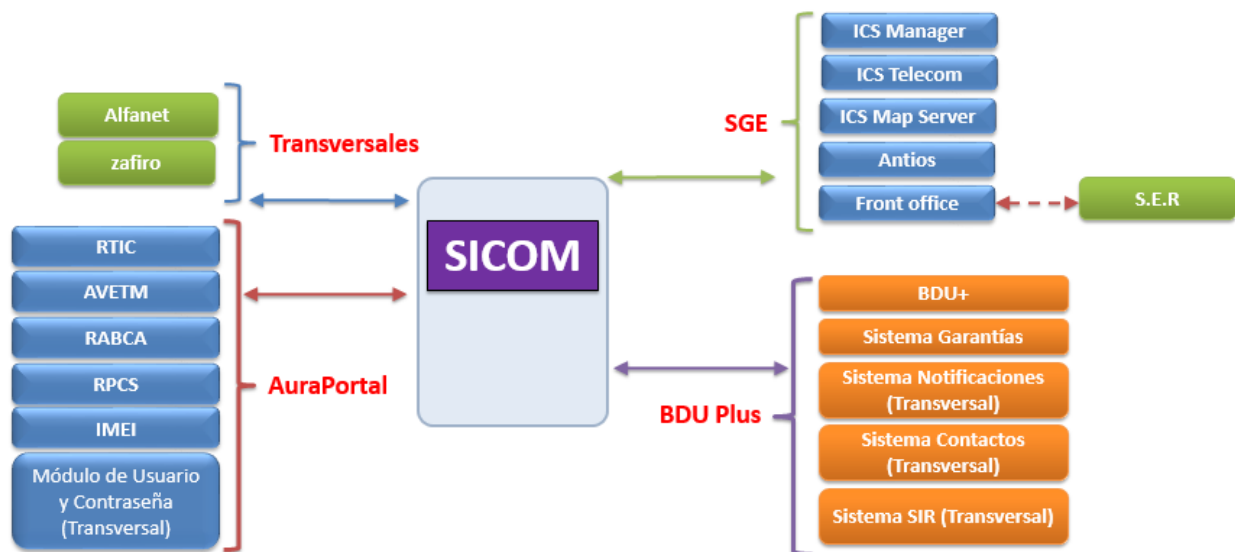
Alfanet
zafiro
Transversales

RTIC
AVETM
RABCA
RPCS
IMEI
Módulo de Usuario y Contraseña (Transversal)
AuraPortal

SICOM

SGE
ICS Manager
ICS Telecom
ICS Map Server
Antios
Front office
S.E.R

BDU Plus
BDU+
Sistema Garantías
Sistema Notificaciones (Transversal)
Sistema Contactos (Transversal)
Sistema SIR (Transversal)